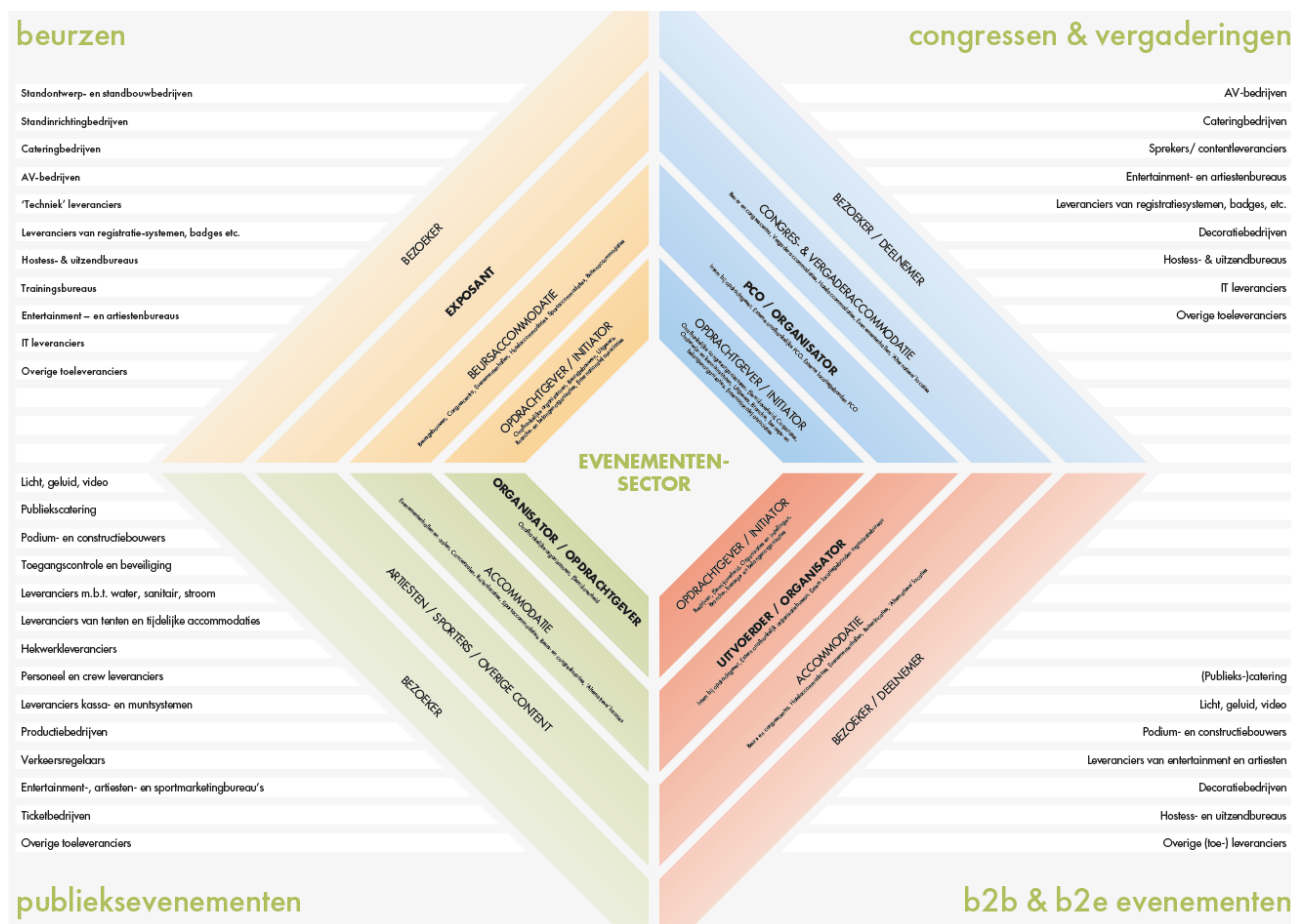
beurzen

Standontwerp- en standbouwbedrijven
Standinrichtingbedrijven
Cateringbedrijven
AV-bedrijven
'Techniek' leveranciers
Leveranciers van registratie-systemen, badges etc.
Hostess- & uitzendbureaus
Trainingsbureaus
Entertainment – en artiestenbureaus
IT leveranciers
Overige toeleveranciers

congressen & vergaderingen

AV-bedrijven
Cateringbedrijven
Sprekers/ contentleveranciers
Entertainment- en artiestenbureaus
Leveranciers van registratiesystemen, badges, etc.
Decoratiebedrijven
Hostess- & uitzendbureaus
IT leveranciers
Overige toeleveranciers

BEZOEKER
EXPOSANT
BEURSACCOMMODATIE
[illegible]
OPDRACHTGEVER / INITIATOR
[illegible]

BEZOEKER / DEELNEMER
CONGRES- & VERGADERACCOMMODATIE
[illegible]
PCO / ORGANISATOR
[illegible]
OPDRACHTGEVER / INITIATOR
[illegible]

EVENEMENTEN-SECTOR

ORGANISATOR / OPDRACHTGEVER
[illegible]
ACCOMMODATIE
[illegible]
ARTIESTEN / SPORTERS / OVERIGE CONTENT
BEZOEKER

OPDRACHTGEVER / INITIATOR
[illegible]
UITVOERDER / ORGANISATOR
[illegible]
ACCOMMODATIE
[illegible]
BEZOEKER / DEELNEMER

Licht, geluid, video
Publiekscatering
Podium- en constructiebouwers
Toegangscontrole en beveiliging
Leveranciers m.b.t. water, sanitair, stroom
Leveranciers van tenten en tijdelijke accommodaties
Hekwerkleveranciers
Personeel en crew leveranciers
Leveranciers kassa- en muntsystemen
Productiebedrijven
Verkeersregelaars
Entertainment-, artiesten- en sportmarketingbureau's
Ticketbedrijven
Overige toeleveranciers

(Publieks-)catering
Licht, geluid, video
Podium- en constructiebouwers
Leveranciers van entertainment en artiesten
Decoratiebedrijven
Hostess- en uitzendbureaus
Overige (toe-) leveranciers

publieksevenementen

b2b & b2e evenementen